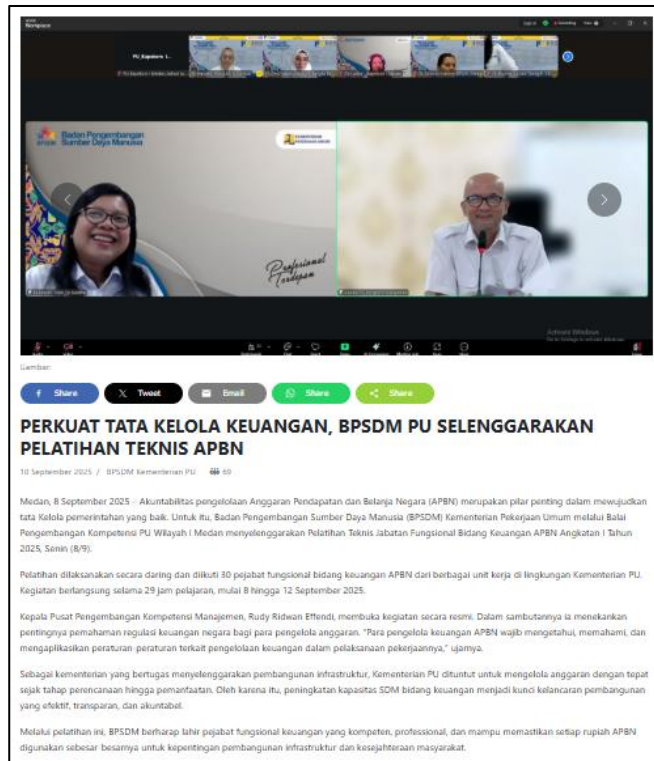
Badan Pengembangan Sumber Daya Manusia

Profesional Terdepan

Gambar:

Share

Tweet

Email

Share

Share

PERKUAT TATA KELOLA KEUANGAN, BPSDM PU SELENGGARAKAN PELATIHAN TEKNIS APBN

10 September 2025 / BPSDM Kementerian PU 69

Medan, 8 September 2025 – Akuntabilitas pengelolaan Anggaran Pendapatan dan Belanja Negara (APBN) merupakan pilar penting dalam mewujudkan tata Kelola pemerintahan yang baik. Untuk itu, Badan Pengembangan Sumber Daya Manusia (BPSDM) Kementerian Pekerjaan Umum melalui Balai Pengembangan Kompetensi PU Wilayah I Medan menyelenggarakan Pelatihan Teknis Jabatan Fungsional Bidang Keuangan APBN Angkatan I Tahun 2025, Senin (8/9).

Pelatihan dilaksanakan secara daring dan diikuti 30 pejabat fungsional bidang keuangan APBN dari berbagai unit kerja di lingkungan Kementerian PU. Kegiatan berlangsung selama 29 jam pelajaran, mulai 8 hingga 12 September 2025.

Kepala Pusat Pengembangan Kompetensi Manajemen, Rudy Ridwan Effendi, membuka kegiatan secara resmi. Dalam sambutannya ia menekankan pentingnya pemahaman regulasi keuangan negara bagi para pengelola anggaran. "Para pengelola keuangan APBN wajib mengetahui, memahami, dan mengaplikasikan peraturan-peraturan terkait pengelolaan keuangan dalam pelaksanaan pekerjaannya," ujarnya.

Sebagai kementerian yang bertugas menyelenggarakan pembangunan infrastruktur, Kementerian PU dituntut untuk mengelola anggaran dengan tepat sejak tahap perencanaan hingga pemanfaatan. Oleh karena itu, peningkatan kapasitas SDM bidang keuangan menjadi kunci kelancaran pembangunan yang efektif, transparan, dan akuntabel.

Melalui pelatihan ini, BPSDM berharap lahir pejabat fungsional keuangan yang kompeten, professional, dan mampu memastikan setiap rupiah APBN digunakan sebesar besarnya untuk kepentingan pembangunan infrastruktur dan kesejahteraan masyarakat.